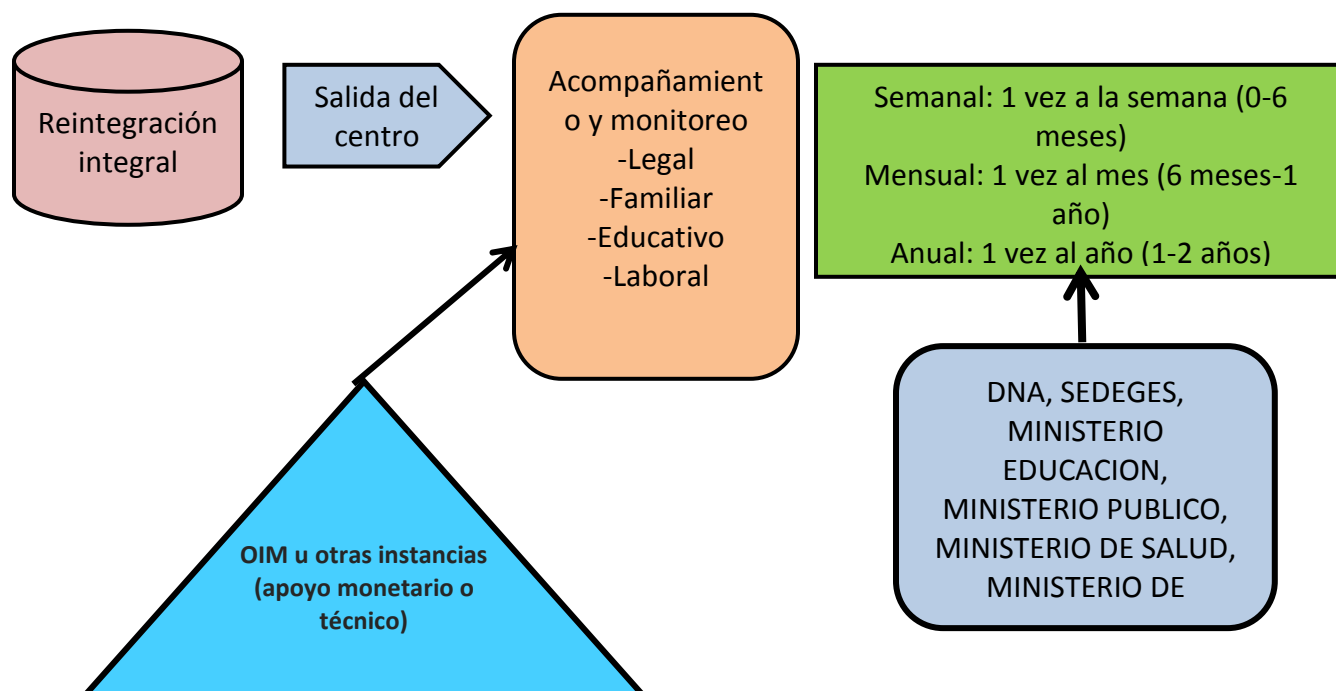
Reintegración integral

Salida del centro

Acompañamiento y monitoreo
-Legal
-Familiar
-Educativo
-Laboral

Semanal: 1 vez a la semana (0-6 meses)
Mensual: 1 vez al mes (6 meses-1 año)
Anual: 1 vez al año (1-2 años)

DNA, SEDEGES, MINISTERIO EDUCACION, MINISTERIO PUBLICO, MINISTERIO DE SALUD, MINISTERIO DE

OIM u otras instancias (apoyo monetario o técnico)